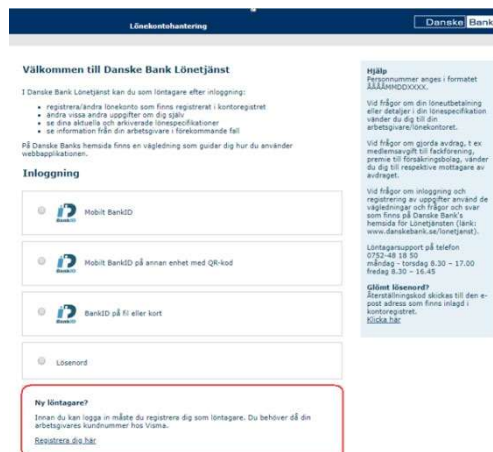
Lönekontohantering

Danske Bank

Välkommen till Danske Bank Lönetjänst

I Danske Bank Lönetjänst kan du som löntagare efter inloggning:

- registrera/ändra lönekonto som finns registrerat i kontoregistret
- ändra vissa uppgifter om dig själv
- se dina aktuella och arkiverade lönespecifikationer
- se information från din arbetsgivare i förekommande fall

På Danske Banks hemsida finns en vägledning som guidar dig hur du använder webbapplikationen.

Inloggning

Mobilt BankID

Mobilt BankID på annan enhet med QR-kod

BankID på fil eller kort

Lösenord

Ny löntagare?

Innan du kan logga in måste du registrera dig som löntagare. Du behöver då din arbetsgivares kundnummer hos Visma.

Registrera dig här

Hjälp
Personnummer anges i formatet ÅÅÅÅMMDDXXXX.

Vid frågor om din löneutbetalning eller detaljer i din lönespecifikation vänder du dig till din arbetsgivare/lönekontoret.

Vid frågor om gjorda avdrag, t ex medlemsavgift till fackförening, premie till försäkringsbolag, vänder du dig till respektive mottagare av avdraget.

Vid frågor om inloggning och registrering av uppgifter använd de vägledningar och frågor och svar som finns på Danske Bank's hemsida för Lönetjänsten (länk: www.danskebank.se/lonetjanst).

Löntagarsupport på telefon
0752-48 18 50
måndag - torsdag 8.30 – 17.00
fredag 8.30 – 16.45

Glömt lösenord?
Återställningskod skickas till den e-post adress som finns inlagd i kontoregistret.
Klicka här